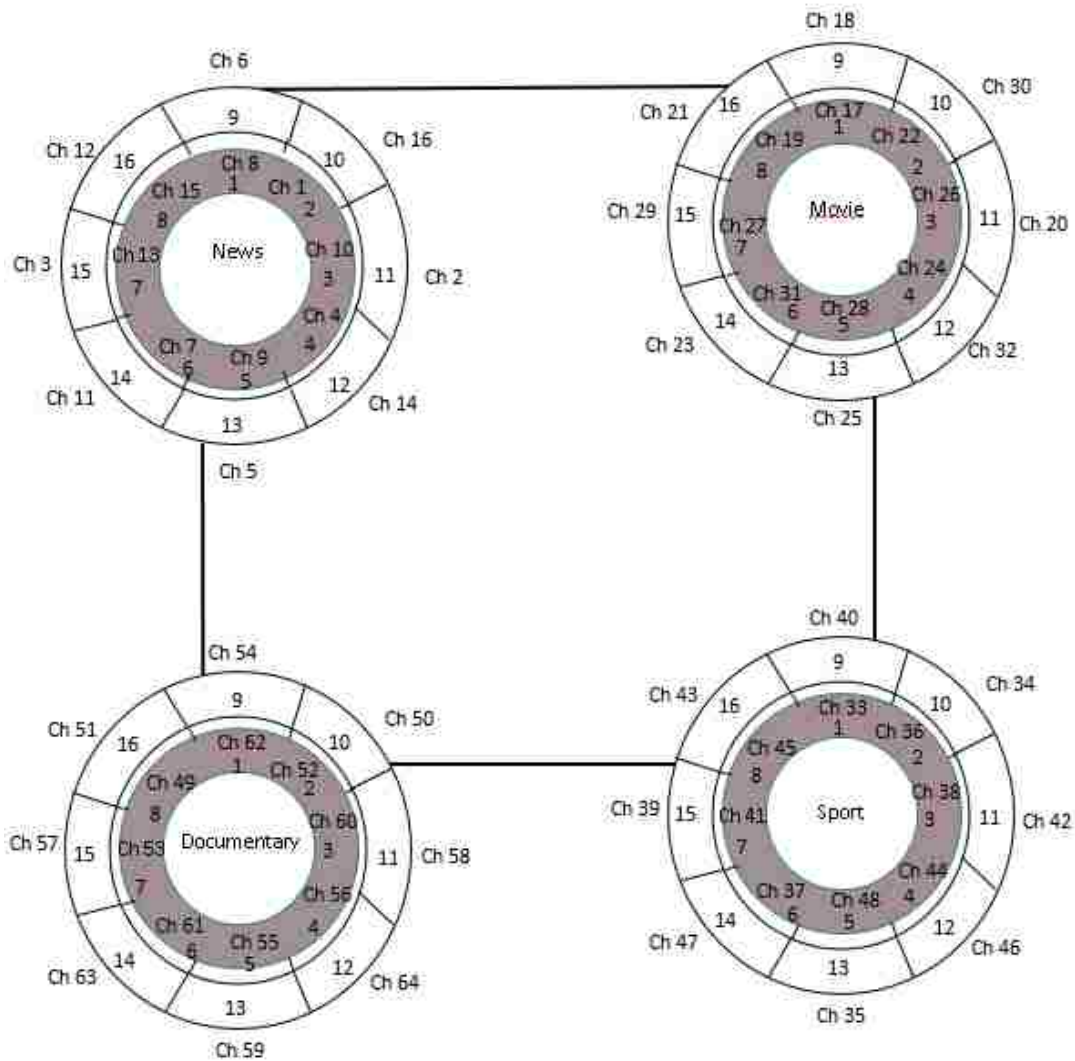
Ch 6
9
Ch 12
16
10
Ch 16
Ch 8
1
Ch 15
8
Ch 1
2
Ch 3
15
Ch 13
7
News
Ch 10
3
11
Ch 2
Ch 4
4
Ch 7
6
Ch 9
5
Ch 11
14
12
Ch 14
13
Ch 5

Ch 18
9
Ch 21
16
10
Ch 30
Ch 17
1
Ch 19
8
Ch 22
2
Ch 29
15
Ch 27
7
Movie
Ch 26
3
11
Ch 20
Ch 24
4
Ch 31
6
Ch 28
5
Ch 23
14
12
Ch 32
13
Ch 25

Ch 54
9
Ch 51
16
10
Ch 50
Ch 62
1
Ch 49
8
Ch 52
2
Ch 57
15
Ch 53
7
Documentary
Ch 60
3
11
Ch 58
Ch 56
4
Ch 61
6
Ch 55
5
Ch 63
14
12
Ch 64
13
Ch 59

Ch 40
9
Ch 43
16
10
Ch 34
Ch 33
1
Ch 45
8
Ch 36
2
Ch 39
15
Ch 41
7
Sport
Ch 38
3
11
Ch 42
Ch 44
4
Ch 37
6
Ch 48
5
Ch 47
14
12
Ch 46
13
Ch 35